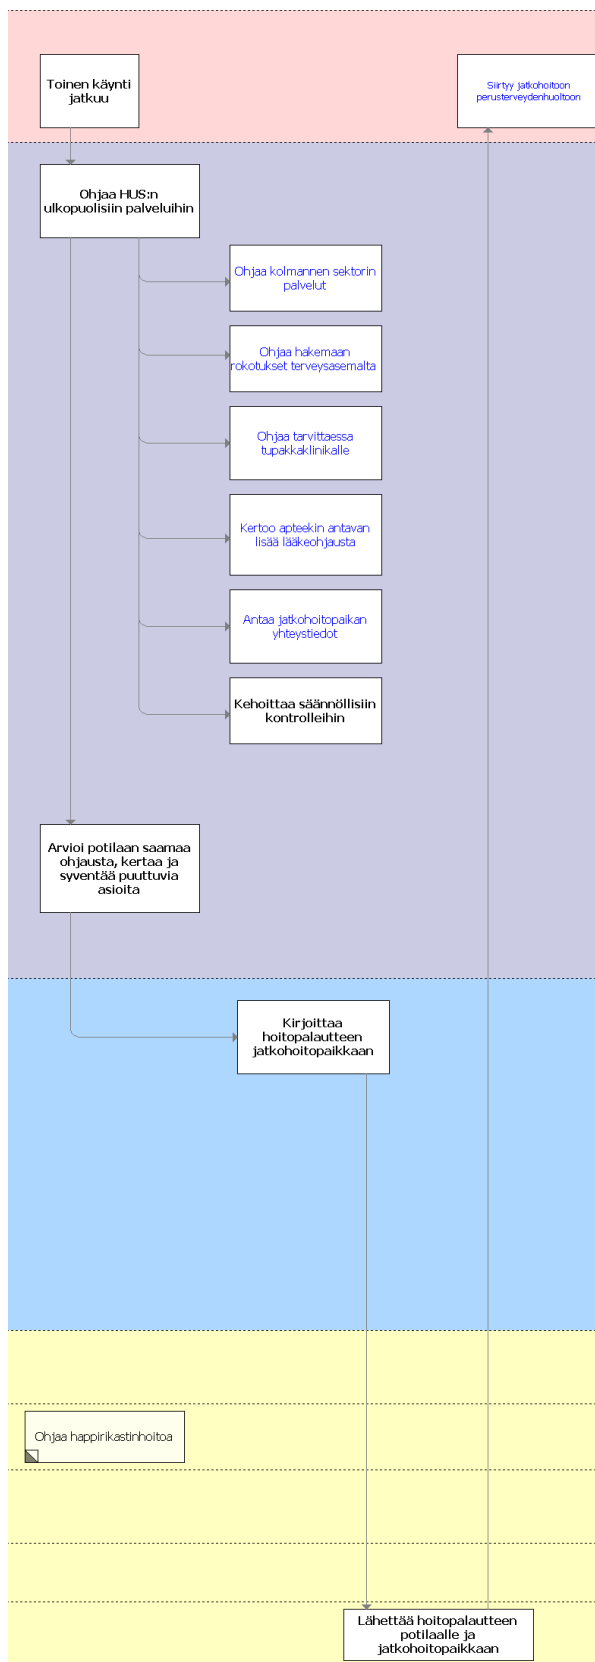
Toinen käynti jatkuu

Siirtyy jatkohoitoon perusterveydenhuoltoon

Ohjaa HUS:n ulkopuolisiin palveluihin

Ohjaa kolmannen sektorin palvelut

Ohjaa hakemaan rokotukset terveysasemalta

Ohjaa tarvittaessa tupakkaklinikalle

Kertoo apteekin antavan lisää lääkeohjausta

Antaa jatkohoitopaikan yhteystiedot

Kehoittaa säännöllisiin kontrolleihin

Arvioi potilaan saamaa ohjausta, kertaa ja syventää puuttuvia asioita

Kirjoittaa hoitopalautteen jatkohoitopaikkaan

Ohjaa happirikastinhoitoa

Lähettää hoitopalautteen potilaalle ja jatkohoitopaikkaan